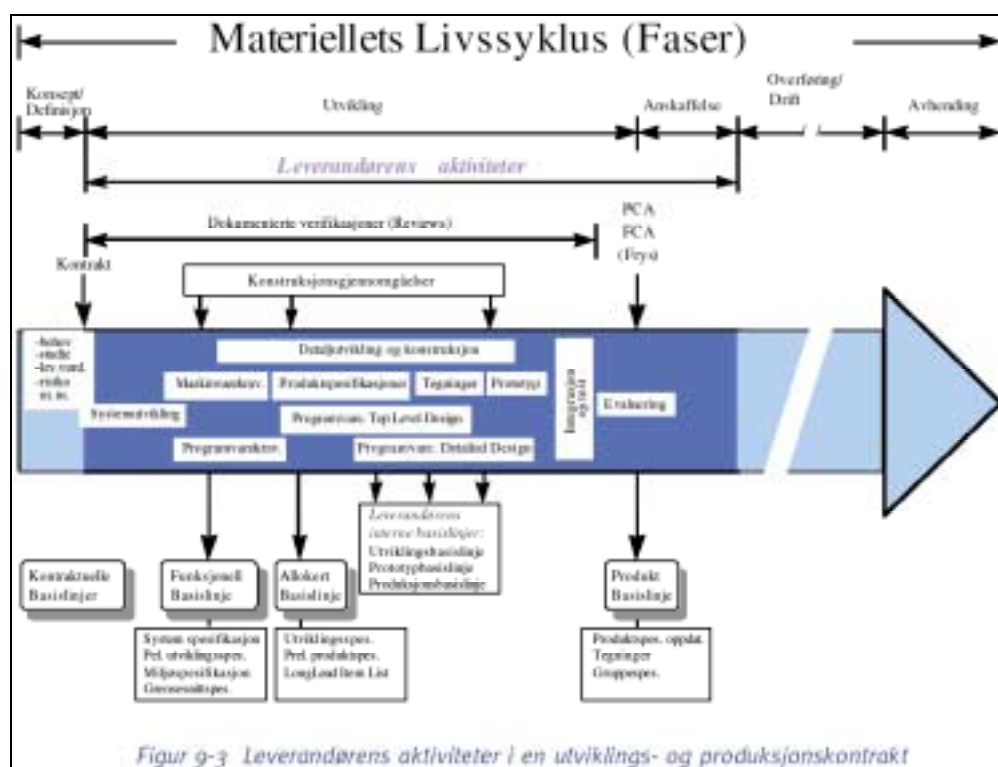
Materiellets Livssyklus (Faser)

Konsept/ Definisjon

Utvikling

Anskaffelse

Overføring/ Drift

Avhending

Leverandørens aktiviteter

Dokumenterte verifikasjoner (Reviews)

PCA FCA (Fysi)

Kontrakt

Konstruksjonsgjennomganger

-behov -studie -lev vurd. -studier m. m.

Detaljutvikling og konstruksjon

Maskinvarekrav.

Produktspesifikasjoner

Tegninger

Prototyp

Integrasjon og test

Systemutvikling

Programvare: Top Level Design

Evaluering

Programvarekrav.

Programvare: Detailed Design

Leverandørens interne basislinjer:
Utviklingsbasislinje
Prototypbasislinje
Produksjonsbasislinje

Kontraktuelle Basislinjer

Funksjonell Basislinje

Allokert Basislinje

Produkt Basislinje

System spesifikasjon
Prl. utviklingsspes.
Miljøspesifikasjon
Grensesnittspes.

Utviklingsspes.
Prel. produktspes.
Long Lead Item List

Produktspes. oppdat.
Tegninger
Gruppespes.

Figur 9-3 Leverandørens aktiviteter i en utviklings- og produksjonskontrakt